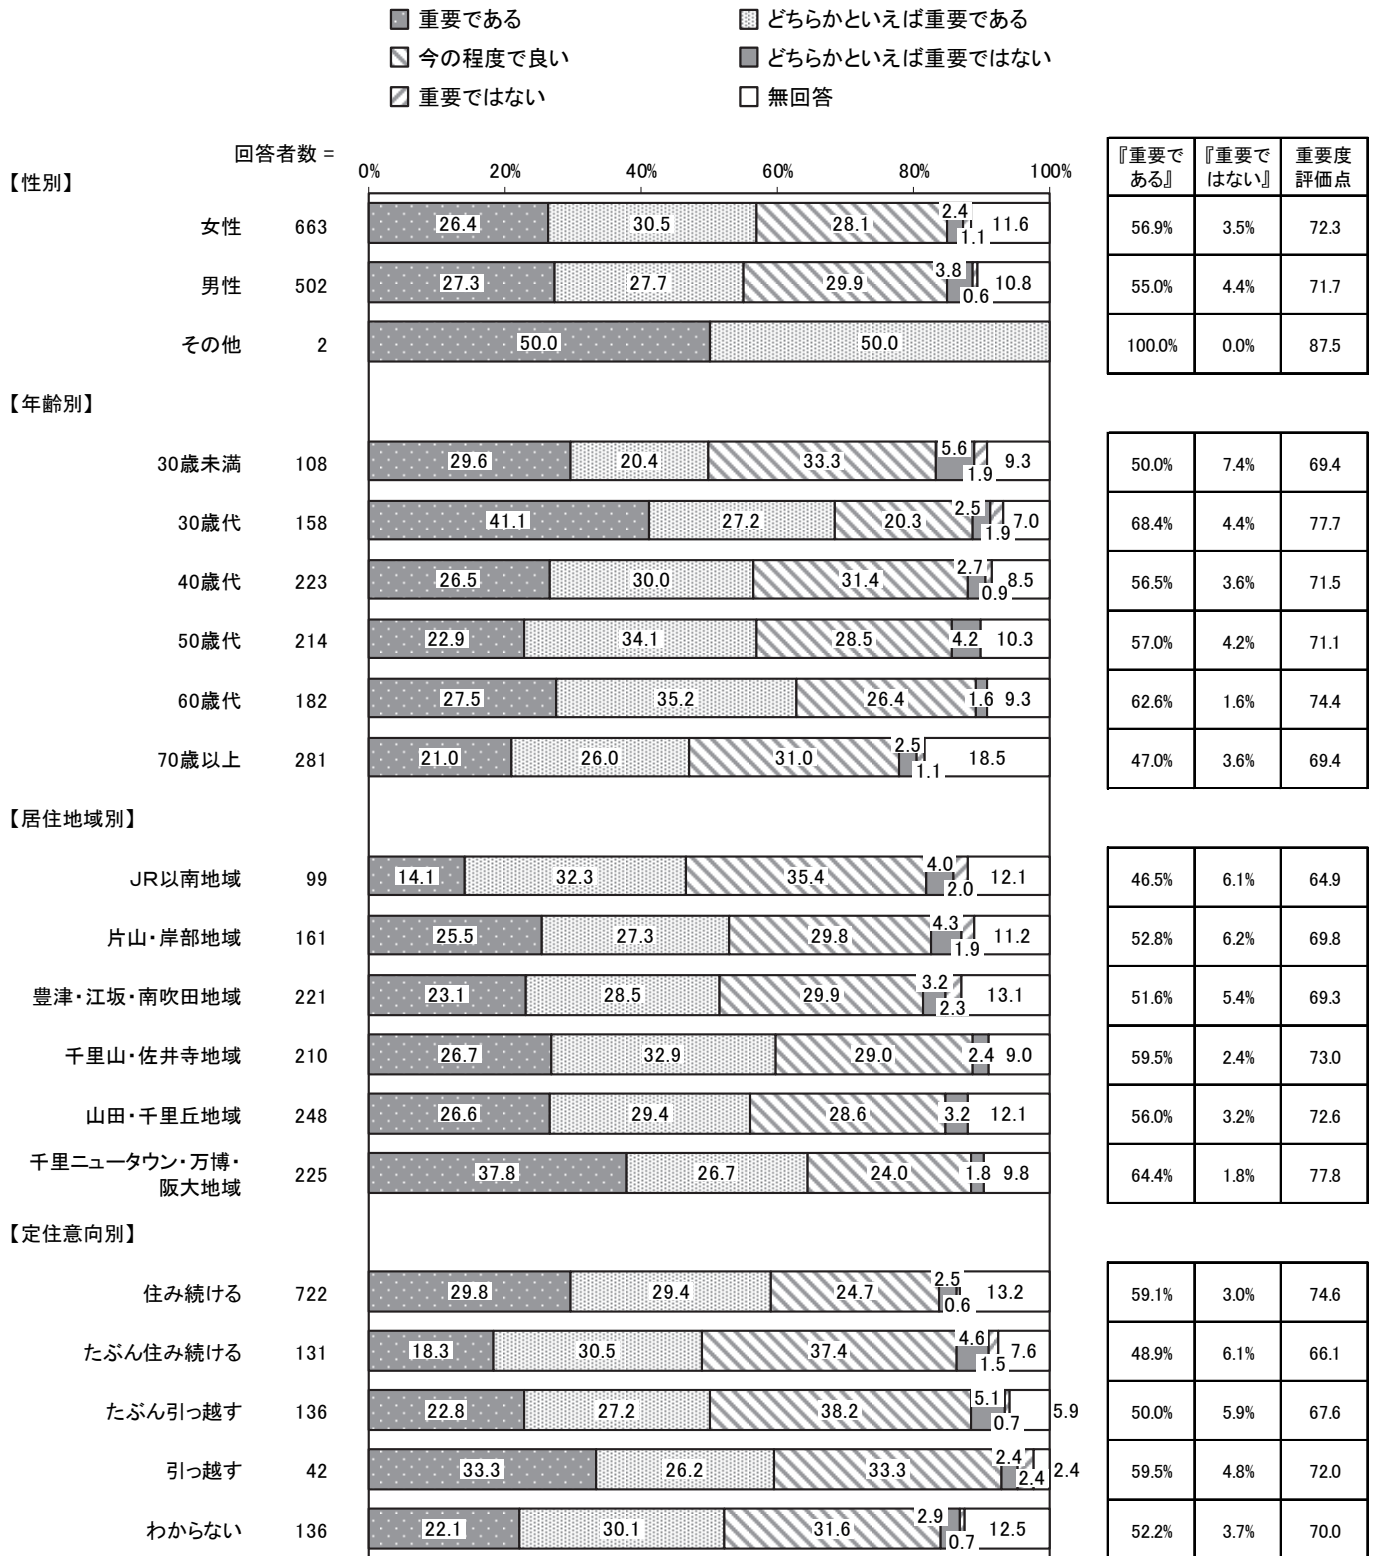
重要である　どちらかといえば重要である
今の程度で良い　どちらかといえば重要ではない
重要ではない　無回答

回答者数 =
0%　20%　40%　60%　80%　100%

【性別】
女性 663　26.4　30.5　28.1　2.4　1.1　11.6
男性 502　27.3　27.7　29.9　3.8　0.6　10.8
その他 2　50.0　50.0

【年齢別】
30歳未満 108　29.6　20.4　33.3　5.6　1.9　9.3
30歳代 158　41.1　27.2　20.3　2.5　1.9　7.0
40歳代 223　26.5　30.0　31.4　2.7　0.9　8.5
50歳代 214　22.9　34.1　28.5　4.2　10.3
60歳代 182　27.5　35.2　26.4　1.6　9.3
70歳以上 281　21.0　26.0　31.0　2.5　1.1　18.5

【居住地域別】
JR以南地域 99　14.1　32.3　35.4　4.0　2.0　12.1
片山・岸部地域 161　25.5　27.3　29.8　4.3　1.9　11.2
豊津・江坂・南吹田地域 221　23.1　28.5　29.9　3.2　2.3　13.1
千里山・佐井寺地域 210　26.7　32.9　29.0　2.4　9.0
山田・千里丘地域 248　26.6　29.4　28.6　3.2　12.1
千里ニュータウン・万博・阪大地域 225　37.8　26.7　24.0　1.8　9.8

【定住意向別】
住み続ける 722　29.8　29.4　24.7　2.5　0.6　13.2
たぶん住み続ける 131　18.3　30.5　37.4　4.6　1.5　7.6
たぶん引っ越す 136　22.8　27.2　38.2　5.1　0.7　5.9
引っ越す 42　33.3　26.2　33.3　2.4　2.4　2.4
わからない 136　22.1　30.1　31.6　2.9　0.7　12.5

| 『重要である』 | 『重要ではない』 | 重要度評価点 |
|---|---|---|
| 56.9% | 3.5% | 72.3 |
| 55.0% | 4.4% | 71.7 |
| 100.0% | 0.0% | 87.5 |

| 50.0% | 7.4% | 69.4 |
|---|---|---|
| 68.4% | 4.4% | 77.7 |
| 56.5% | 3.6% | 71.5 |
| 57.0% | 4.2% | 71.1 |
| 62.6% | 1.6% | 74.4 |
| 47.0% | 3.6% | 69.4 |

| 46.5% | 6.1% | 64.9 |
|---|---|---|
| 52.8% | 6.2% | 69.8 |
| 51.6% | 5.4% | 69.3 |
| 59.5% | 2.4% | 73.0 |
| 56.0% | 3.2% | 72.6 |
| 64.4% | 1.8% | 77.8 |

| 59.1% | 3.0% | 74.6 |
|---|---|---|
| 48.9% | 6.1% | 66.1 |
| 50.0% | 5.9% | 67.6 |
| 59.5% | 4.8% | 72.0 |
| 52.2% | 3.7% | 70.0 |